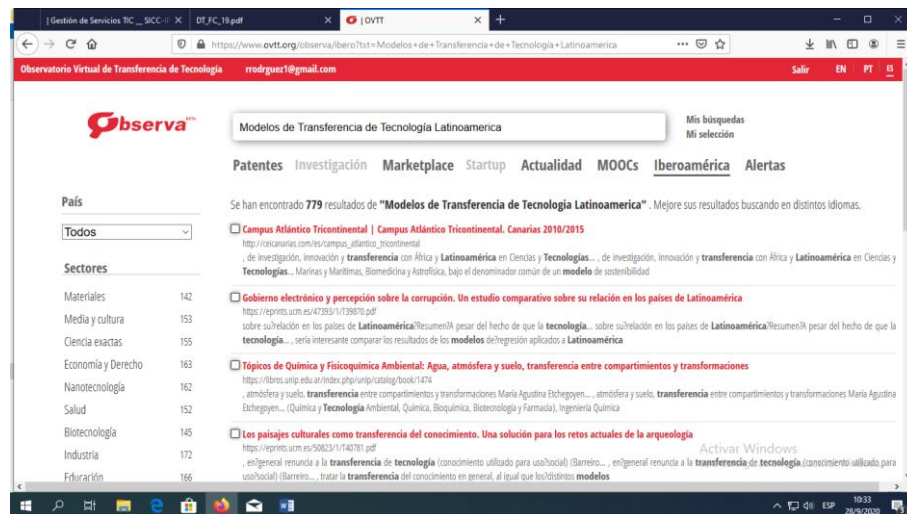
| Gestión de Servicios TIC _ SICC-I ×   DT_FC_19.pdf   ×   | OVTT   ×   +

https://www.ovtt.org/observa/ibero?tst=Modelos+de+Transferencia+de+Tecnología+Latinoamerica

Observatorio Virtual de Transferencia de Tecnología   rrodrguez1@gmail.com   Salir   EN   PT   ES

Observa

Modelos de Transferencia de Tecnología Latinoamerica

Mis búsquedas
Mi selección

Patentes   Investigación   Marketplace   Startup   Actualidad   MOOCs   Iberoamérica   Alertas

País

Todos

Sectores

| Materiales | 142 |
|---|---|
| Media y cultura | 153 |
| Ciencia exactas | 155 |
| Economía y Derecho | 163 |
| Nanotecnología | 162 |
| Salud | 152 |
| Biotecnología | 145 |
| Industria | 172 |
| Educación | 166 |

Se han encontrado 779 resultados de "Modelos de Transferencia de Tecnología Latinoamerica" . Mejore sus resultados buscando en distintos idiomas.

Campus Atlántico Tricontinental | Campus Atlántico Tricontinental. Canarias 2010/2015
http://ceicanarias.com/es/campus_atlantico_tricontinental
, de investigación, innovación y transferencia con África y Latinoamérica en Ciencias y Tecnologías... , de investigación, innovación y transferencia con África y Latinoamérica en Ciencias y Tecnologías... Marinas y Marítimas, Biomedicina y Astrofísica, bajo el denominador común de un modelo de sostenibilidad

Gobierno electrónico y percepción sobre la corrupción. Un estudio comparativo sobre su relación en los países de Latinoamérica
https://eprints.ucm.es/47393/1/T39870.pdf
sobre su?relación en los países de Latinoamérica?Resumen?A pesar del hecho de que la tecnología... sobre su?relación en los países de Latinoamérica?Resumen?A pesar del hecho de que la tecnología... , sería interesante comparar los resultados de los modelos de?regresión aplicados a Latinoamérica

Tópicos de Química y Fisicoquímica Ambiental: Agua, atmósfera y suelo, transferencia entre compartimientos y transformaciones
https://libros.unlp.edu.ar/index.php/unlp/catalog/book/1474
, atmósfera y suelo, transferencia entre compartimientos y transformaciones María Agustina Etchegoyen... , atmósfera y suelo, transferencia entre compartimientos y transformaciones María Agustina Etchegoyen... (Química y Tecnología Ambiental, Química, Bioquímica, Biotecnología y Farmacia), Ingeniería Química

Los paisajes culturales como transferencia del conocimiento. Una solución para los retos actuales de la arqueología
https://eprints.ucm.es/50823/1/T40781.pdf
, en?general renuncia a la transferencia de tecnología (conocimiento utilizado para uso?social) (Barreiro... , en?general renuncia a la transferencia de tecnología (conocimiento utilizado para uso?social) (Barreiro... , tratar la transferencia del conocimiento en general, al igual que los?distintos modelos

Activar Windows

ESP   10:33   28/9/2020